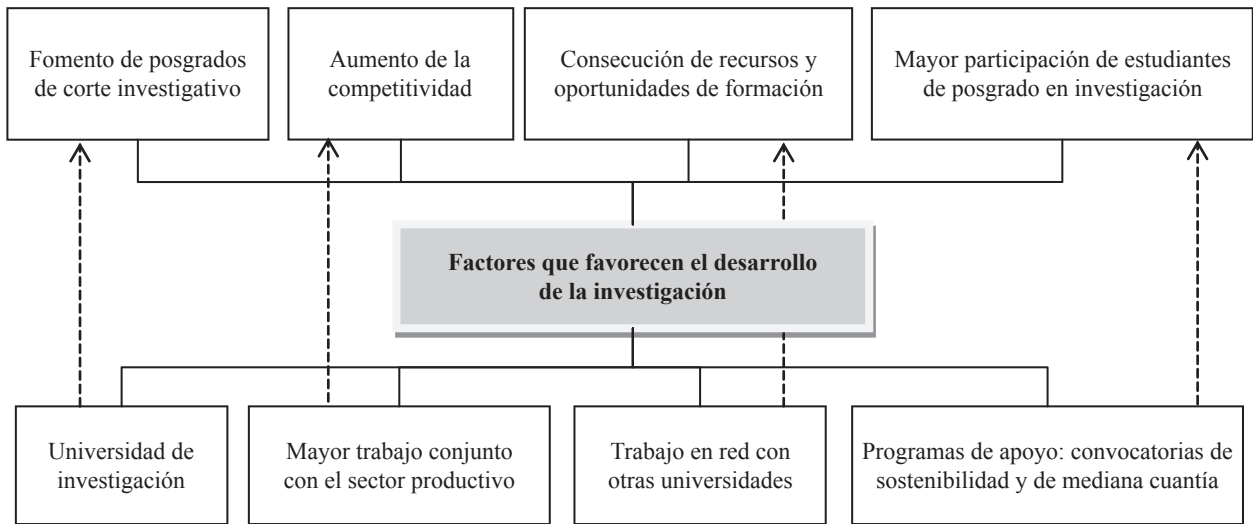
Fomento de posgrados de corte investigativo

Aumento de la competitividad

Consecución de recursos y oportunidades de formación

Mayor participación de estudiantes de posgrado en investigación

**Factores que favorecen el desarrollo de la investigación**

Universidad de investigación

Mayor trabajo conjunto con el sector productivo

Trabajo en red con otras universidades

Programas de apoyo: convocatorias de sostenibilidad y de mediana cuantía